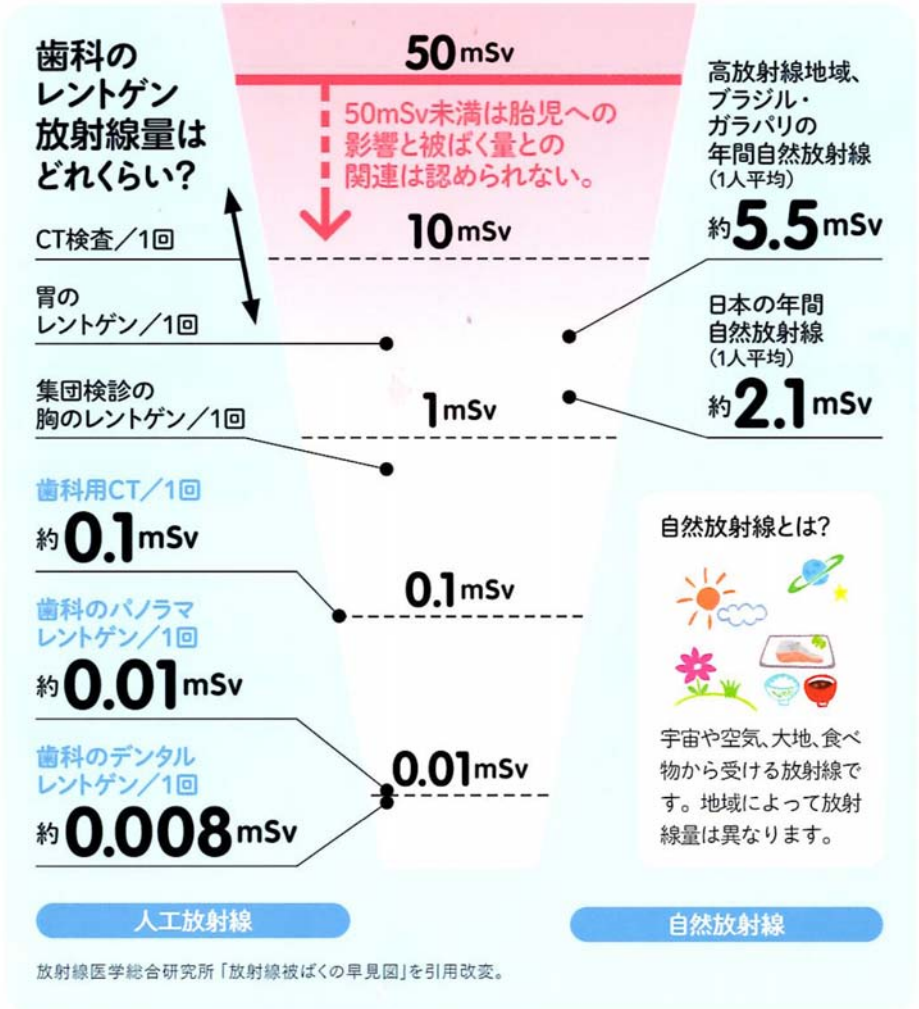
歯科のレントゲン放射線量はどれくらい?

50mSv

50mSv未満は胎児への影響と被ばく量との関連は認められない。

10mSv

CT検査/1回

胃のレントゲン/1回

集団検診の胸のレントゲン/1回

1mSv

高放射線地域、ブラジル・ガラパリの年間自然放射線
(1人平均)
約5.5mSv

日本の年間自然放射線
(1人平均)
約2.1mSv

歯科用CT/1回
約0.1mSv

0.1mSv

歯科のパノラマレントゲン/1回
約0.01mSv

歯科のデンタルレントゲン/1回
約0.008mSv

0.01mSv

自然放射線とは?

宇宙や空気、大地、食べ物から受ける放射線です。地域によって放射線量は異なります。

人工放射線

自然放射線

放射線医学総合研究所「放射線被ばくの早見図」を引用改変。